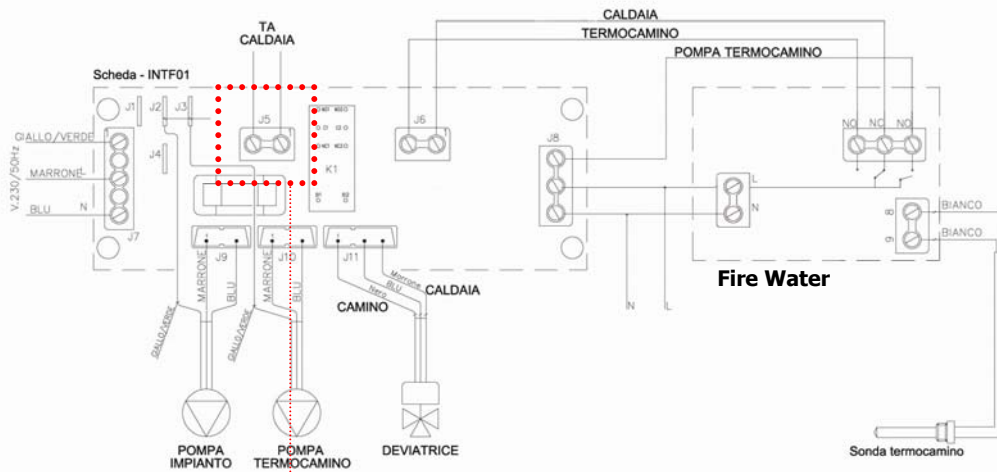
TA CALDAIA

CALDAIA

TERMOCAMINO

POMPA TERMOCAMINO

Scheda - INTF01

J1

J2

J3

J5

J6

J8

J4

J7

K1

GIALLO/VERDE

MARRONE

BLU

N

V.230/50Hz

NO

NC

NO

L

N

8

9

BIANCO

BIANCO

J9

J10

J11

MARRONE

BLU

MARRONE

BLU

GIALLO/VERDE

GIALLO/VERDE

Marrone

BLU

Nero

CALDAIA

CAMINO

Fire Water

N

L

POMPA IMPIANTO

POMPA TERMOCAMINO

DEVIATRICE

Sonda termocamino